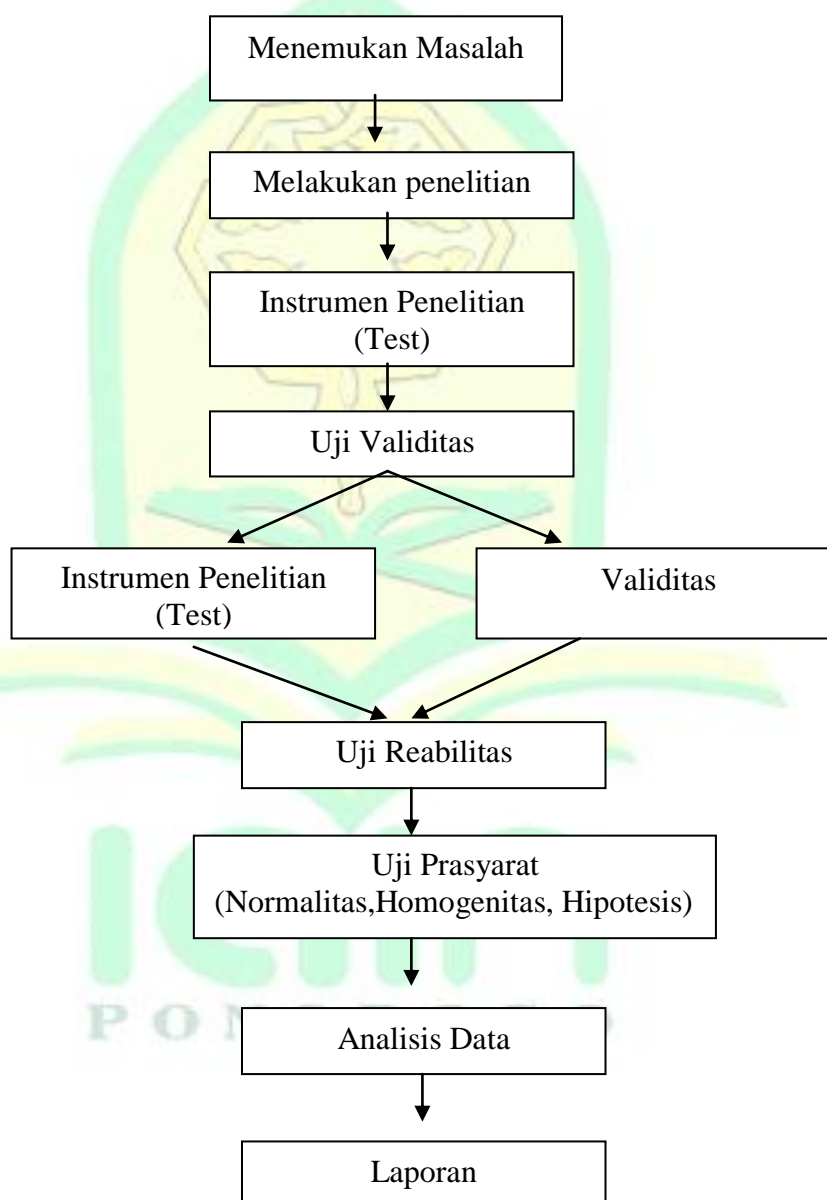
Menemukan Masalah

Melakukan penelitian

Instrumen Penelitian (Test)

Uji Validitas

Instrumen Penelitian (Test)

Validitas

Uji Reabilitas

Uji Prasyarat (Normalitas,Homogenitas, Hipotesis)

Analisis Data

Laporan